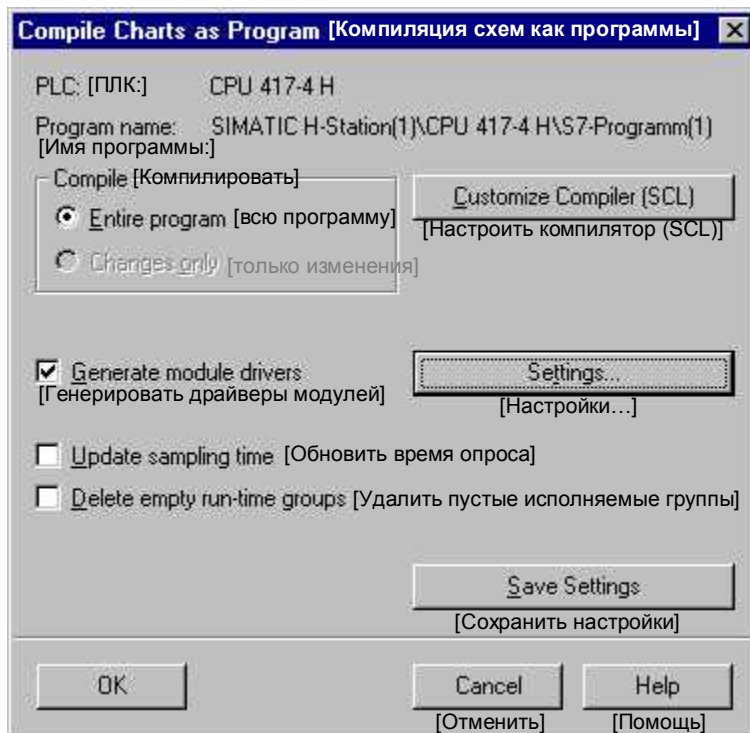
Compile Charts as Program [Компиляция схем как программы] ×

PLC: [ПЛК:] CPU 417-4 H

Program name: SIMATIC H-Station(1)\CPU 417-4 H\S7-Programm(1)
[Имя программы:]

Compile [Компилировать]

Entire program [всю программу]

Changes only [только изменения]

Customize Compiler (SCL)
[Настроить компилятор (SCL)]

Generate module drivers
[Генерировать драйверы модулей]

Settings...
[Настройки…]

Update sampling time [Обновить время опроса]

Delete empty run-time groups [Удалить пустые исполняемые группы]

Save Settings
[Сохранить настройки]

OK

Cancel
[Отменить]

Help
[Помощь]